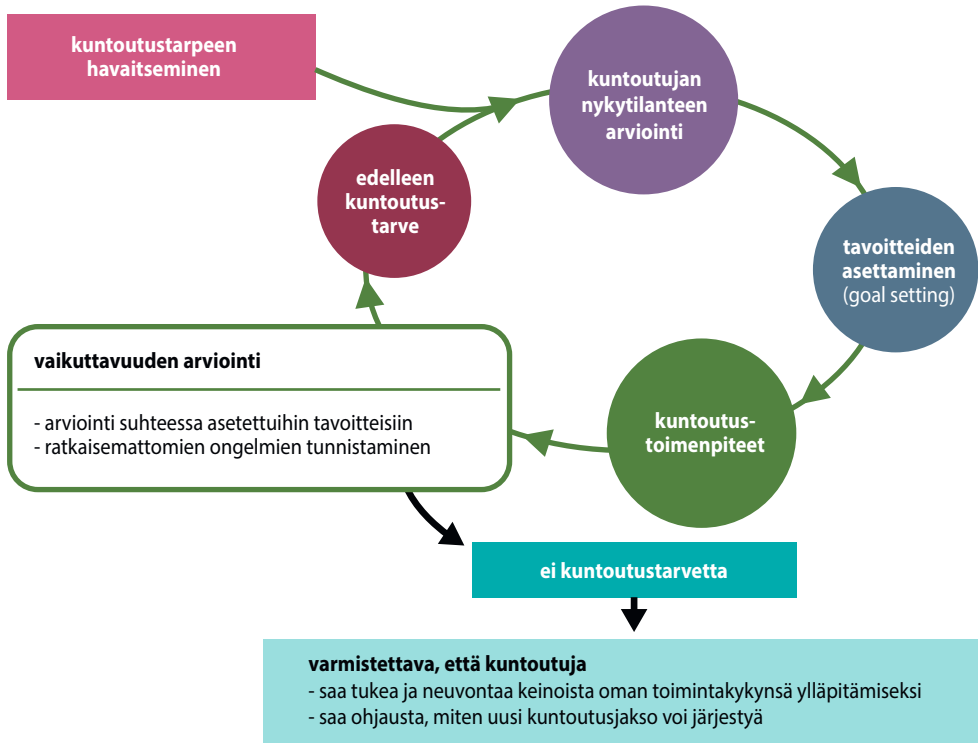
kuntoutustarpeen havaitseminen

kuntoutujan nykytilanteen arviointi

tavoitteiden asettaminen (goal setting)

kuntoutustoimenpiteet

vaikuttavuuden arviointi

- arviointi suhteessa asetettuihin tavoitteisiin
- ratkaisemattomien ongelmien tunnistaminen

edelleen kuntoutustarve

ei kuntoutustarvetta

varmistettava, että kuntoutuja
- saa tukea ja neuvontaa keinoista oman toimintakykynsä ylläpitämiseksi
- saa ohjausta, miten uusi kuntoutusjakso voi järjestyä